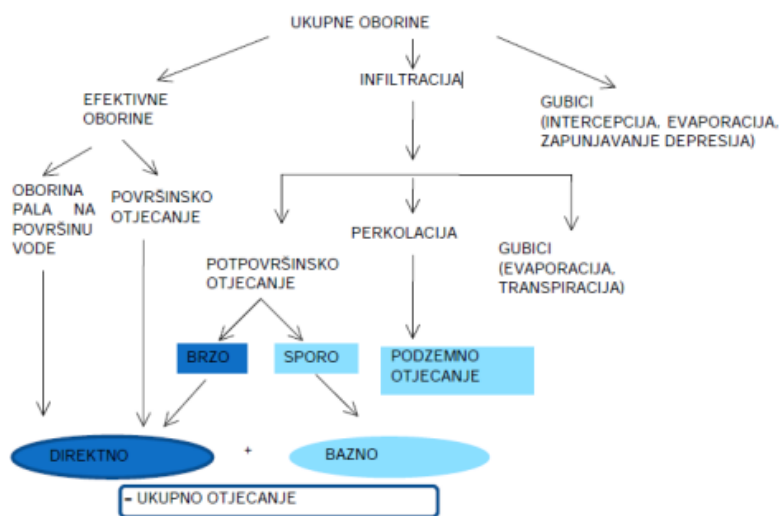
UKUPNE OBORINE

EFEKTIVNE OBORINE

INFILTRACIJA

GUBICI (INTERCEPCIJA, EVAPORACIJA, ZAPUNJAVANJE DEPRESIJA)

OBORINA PALA NA POVRŠINU VODE

POVRŠINSKO OTJECANJE

PERKOLACIJA

GUBICI (EVAPORACIJA, TRANSPIRACIJA)

POTPOVRŠINSKO OTJECANJE

BRZO

SPORO

PODZEMNO OTJECANJE

DIREKTNO

+

BAZNO

= UKUPNO OTJECANJE